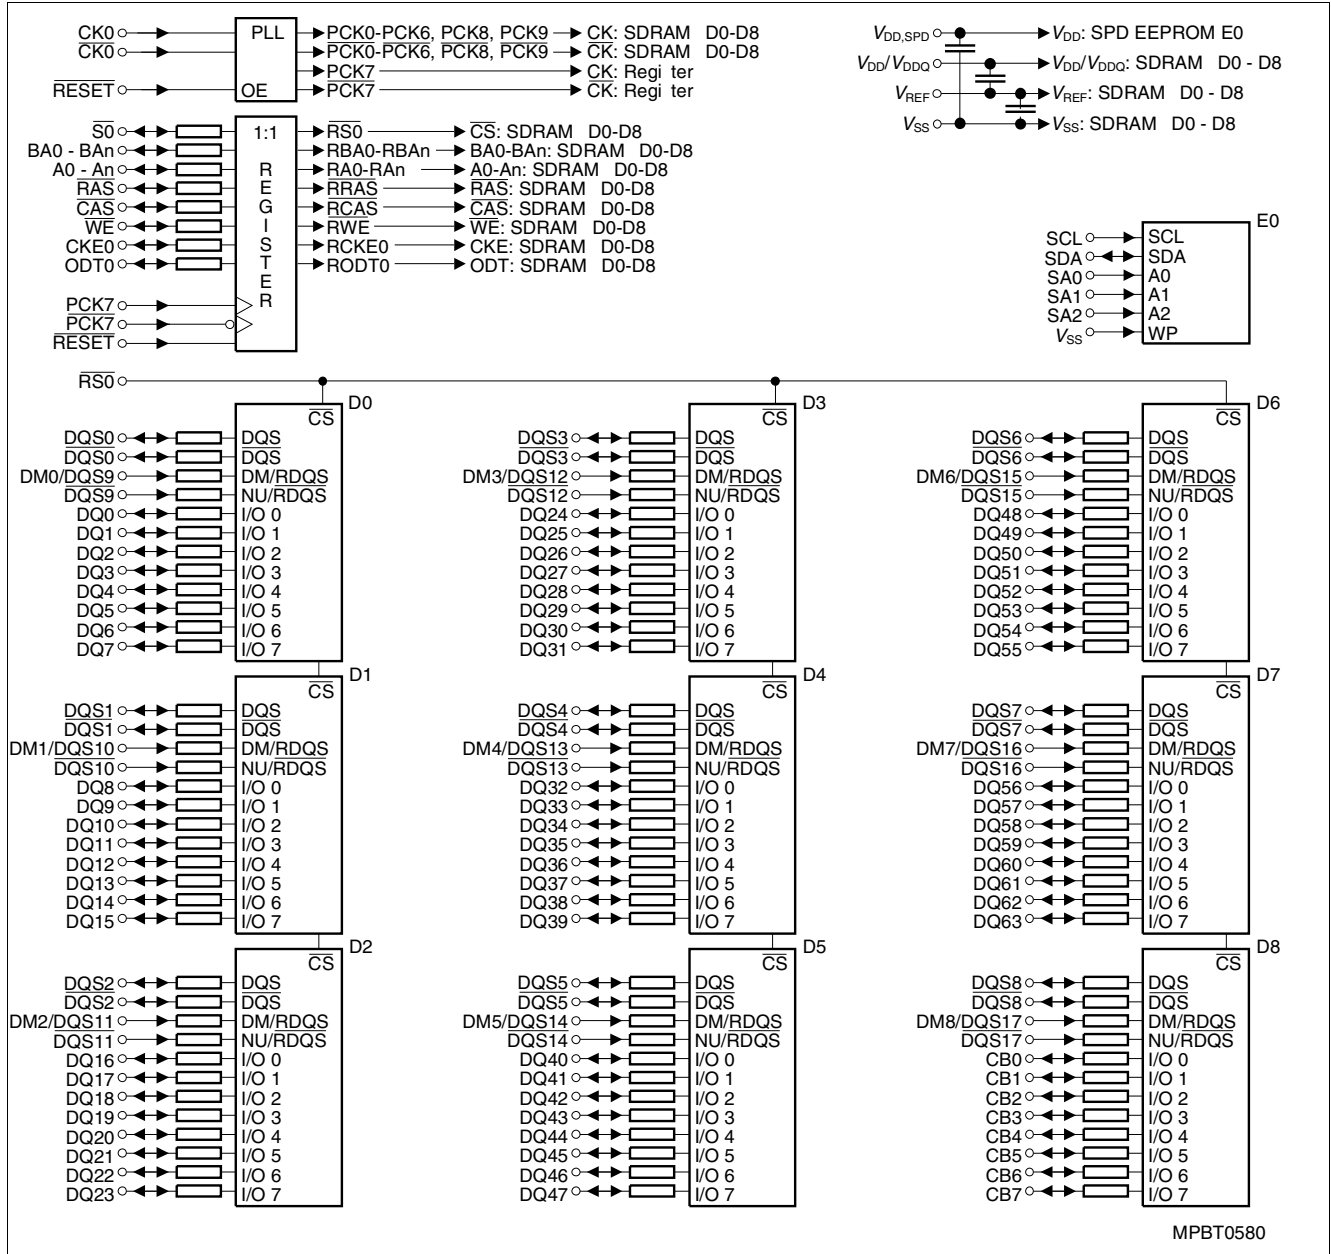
CK0
$\overline{CK0}$
$\overline{RESET}$
PLL
OE
PCK0-PCK6, PCK8, PCK9 → CK: SDRAM D0-D8
$\overline{PCK0}$-$\overline{PCK6}$, $\overline{PCK8}$, $\overline{PCK9}$ → $\overline{CK}$: SDRAM D0-D8
PCK7 → CK: Regi ter
$\overline{PCK7}$ → $\overline{CK}$: Regi ter

$V_{DD,SPD}$ → $V_{DD}$: SPD EEPROM E0
$V_{DD}/V_{DDQ}$ → $V_{DD}/V_{DDQ}$: SDRAM D0 - D8
$V_{REF}$ → $V_{REF}$: SDRAM D0 - D8
$V_{SS}$ → $V_{SS}$: SDRAM D0 - D8

$\overline{S0}$
BA0 - BAn
A0 - An
$\overline{RAS}$
$\overline{CAS}$
$\overline{WE}$
CKE0
ODT0
PCK7
$\overline{PCK7}$
$\overline{RESET}$
1:1
R E G I S T E R
$\overline{RS0}$ → $\overline{CS}$: SDRAM D0-D8
RBA0-RBAn → BA0-BAn: SDRAM D0-D8
RA0-RAn → A0-An: SDRAM D0-D8
$\overline{RRAS}$ → $\overline{RAS}$: SDRAM D0-D8
$\overline{RCAS}$ → $\overline{CAS}$: SDRAM D0-D8
$\overline{RWE}$ → $\overline{WE}$: SDRAM D0-D8
RCKE0 → CKE: SDRAM D0-D8
RODT0 → ODT: SDRAM D0-D8

E0
SCL SCL
SDA SDA
SA0 A0
SA1 A1
SA2 A2
$V_{SS}$ WP

$\overline{RS0}$

D0 $\overline{CS}$
DQS0 DQS
$\overline{DQS0}$ $\overline{DQS}$
DM0/DQS9 DM/RDQS
$\overline{DQS9}$ NU/$\overline{RDQS}$
DQ0 I/O 0
DQ1 I/O 1
DQ2 I/O 2
DQ3 I/O 3
DQ4 I/O 4
DQ5 I/O 5
DQ6 I/O 6
DQ7 I/O 7

D1 $\overline{CS}$
DQS1 DQS
$\overline{DQS1}$ $\overline{DQS}$
DM1/DQS10 DM/RDQS
$\overline{DQS10}$ NU/$\overline{RDQS}$
DQ8 I/O 0
DQ9 I/O 1
DQ10 I/O 2
DQ11 I/O 3
DQ12 I/O 4
DQ13 I/O 5
DQ14 I/O 6
DQ15 I/O 7

D2 $\overline{CS}$
DQS2 DQS
$\overline{DQS2}$ $\overline{DQS}$
DM2/DQS11 DM/RDQS
$\overline{DQS11}$ NU/$\overline{RDQS}$
DQ16 I/O 0
DQ17 I/O 1
DQ18 I/O 2
DQ19 I/O 3
DQ20 I/O 4
DQ21 I/O 5
DQ22 I/O 6
DQ23 I/O 7

D3 $\overline{CS}$
DQS3 DQS
$\overline{DQS3}$ $\overline{DQS}$
DM3/DQS12 DM/RDQS
$\overline{DQS12}$ NU/$\overline{RDQS}$
DQ24 I/O 0
DQ25 I/O 1
DQ26 I/O 2
DQ27 I/O 3
DQ28 I/O 4
DQ29 I/O 5
DQ30 I/O 6
DQ31 I/O 7

D4 $\overline{CS}$
DQS4 DQS
$\overline{DQS4}$ $\overline{DQS}$
DM4/DQS13 DM/RDQS
$\overline{DQS13}$ NU/$\overline{RDQS}$
DQ32 I/O 0
DQ33 I/O 1
DQ34 I/O 2
DQ35 I/O 3
DQ36 I/O 4
DQ37 I/O 5
DQ38 I/O 6
DQ39 I/O 7

D5 $\overline{CS}$
DQS5 DQS
$\overline{DQS5}$ $\overline{DQS}$
DM5/DQS14 DM/RDQS
$\overline{DQS14}$ NU/$\overline{RDQS}$
DQ40 I/O 0
DQ41 I/O 1
DQ42 I/O 2
DQ43 I/O 3
DQ44 I/O 4
DQ45 I/O 5
DQ46 I/O 6
DQ47 I/O 7

D6 $\overline{CS}$
DQS6 DQS
$\overline{DQS6}$ $\overline{DQS}$
DM6/DQS15 DM/RDQS
$\overline{DQS15}$ NU/$\overline{RDQS}$
DQ48 I/O 0
DQ49 I/O 1
DQ50 I/O 2
DQ51 I/O 3
DQ52 I/O 4
DQ53 I/O 5
DQ54 I/O 6
DQ55 I/O 7

D7 $\overline{CS}$
DQS7 DQS
$\overline{DQS7}$ $\overline{DQS}$
DM7/DQS16 DM/RDQS
$\overline{DQS16}$ NU/$\overline{RDQS}$
DQ56 I/O 0
DQ57 I/O 1
DQ58 I/O 2
DQ59 I/O 3
DQ60 I/O 4
DQ61 I/O 5
DQ62 I/O 6
DQ63 I/O 7

D8 $\overline{CS}$
DQS8 DQS
$\overline{DQS8}$ $\overline{DQS}$
DM8/DQS17 DM/RDQS
$\overline{DQS17}$ NU/$\overline{RDQS}$
CB0 I/O 0
CB1 I/O 1
CB2 I/O 2
CB3 I/O 3
CB4 I/O 4
CB5 I/O 5
CB6 I/O 6
CB7 I/O 7

MPBT0580